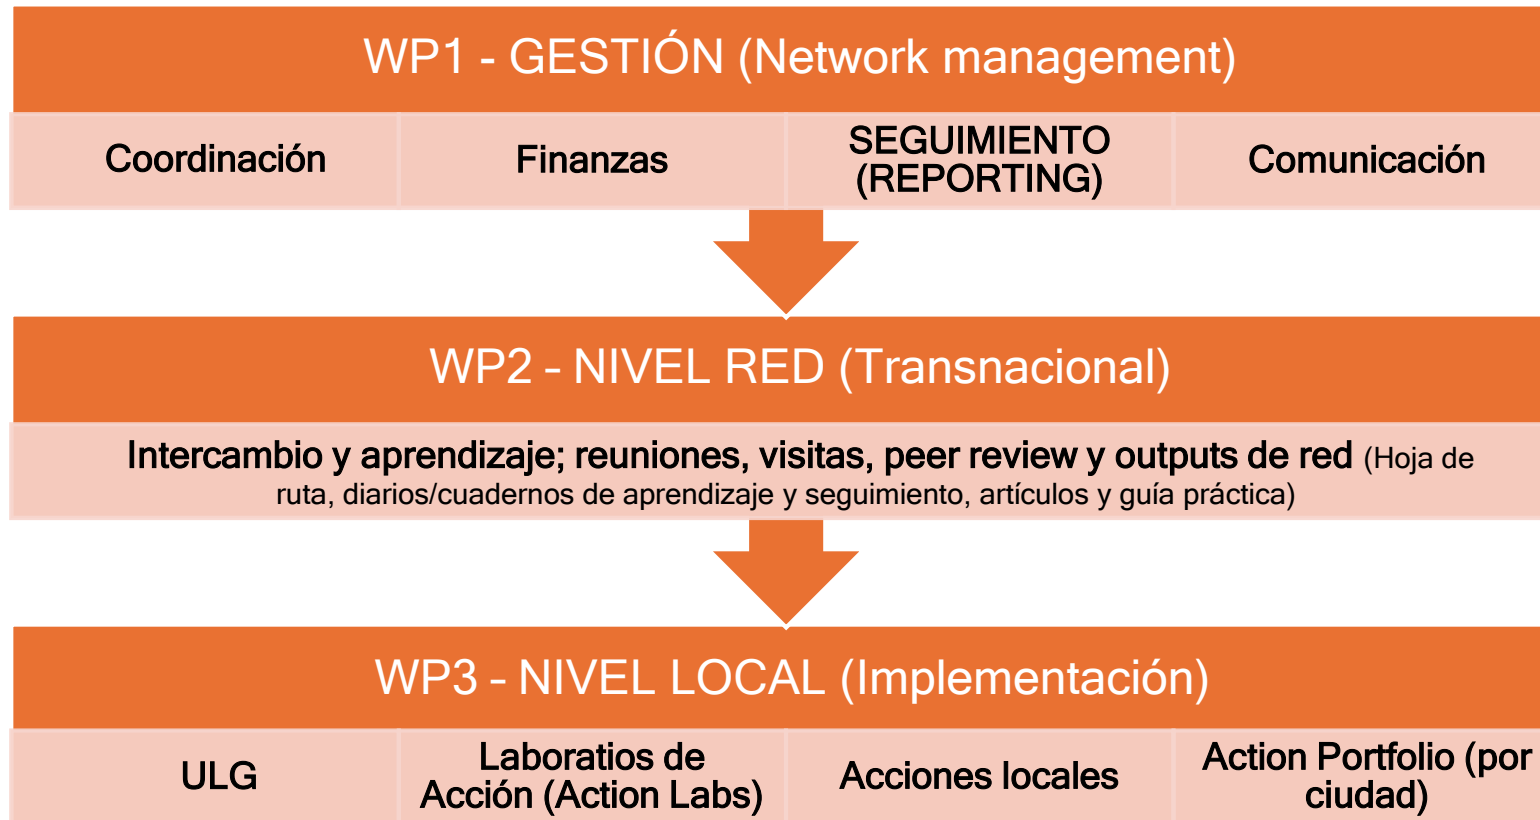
WP1 - GESTIÓN (Network management)

| Coordinación | Finanzas | SEGUIMIENTO (REPORTING) | Comunicación |
|---|---|---|---|

WP2 – NIVEL RED (Transnacional)

Intercambio y aprendizaje; reuniones, visitas, peer review y outputs de red (Hoja de ruta, diarios/cuadernos de aprendizaje y seguimiento, artículos y guía práctica)

WP3 – NIVEL LOCAL (Implementación)

| ULG | Laboratios de Acción (Action Labs) | Acciones locales | Action Portfolio (por ciudad) |
|---|---|---|---|